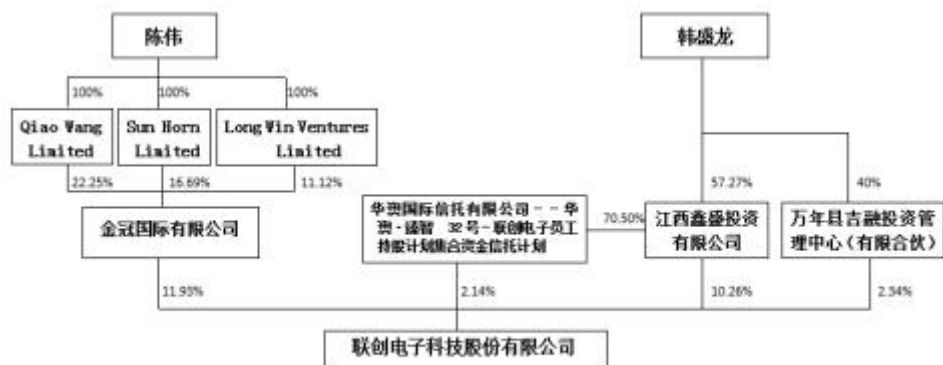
陈伟

100%

100%

100%

Qiao Wang Limited

Sun Horn Limited

Long Win Ventures Limited

22.25%

16.69%

11.12%

金冠国际有限公司

韩盛龙

华润国际信托有限公司－－华润·盛智 32号－联创电子员工持股计划集合资金信托计划

70.50%

57.27%

40%

江西鑫盛投资有限公司

万年县吉融投资管理中心（有限合伙）

11.93%

2.14%

10.26%

2.34%

联创电子科技股份有限公司